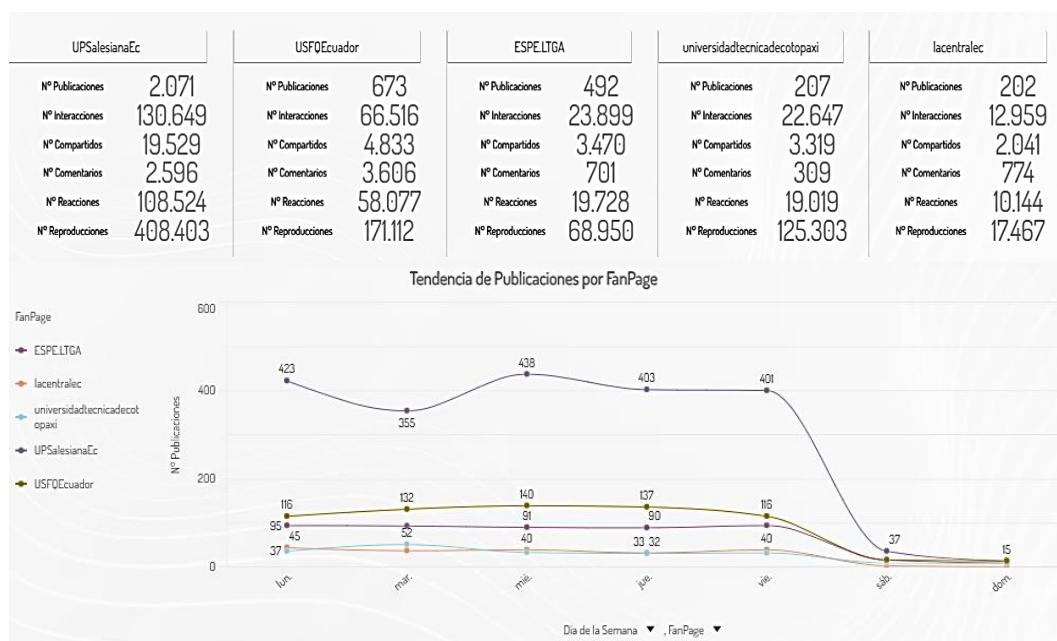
| UPSalesianaEc | |
|---|---|
| Nº Publicaciones | 2.071 |
| Nº Interacciones | 130.649 |
| Nº Compartidos | 19.529 |
| Nº Comentarios | 2.596 |
| Nº Reacciones | 108.524 |
| Nº Reproducciones | 408.403 |

| USFQEcuador | |
|---|---|
| Nº Publicaciones | 673 |
| Nº Interacciones | 66.516 |
| Nº Compartidos | 4.833 |
| Nº Comentarios | 3.606 |
| Nº Reacciones | 58.077 |
| Nº Reproducciones | 171.112 |

| ESPE.LTGA | |
|---|---|
| Nº Publicaciones | 492 |
| Nº Interacciones | 23.899 |
| Nº Compartidos | 3.470 |
| Nº Comentarios | 701 |
| Nº Reacciones | 19.728 |
| Nº Reproducciones | 68.950 |

| universidadtecnicadecotopaxi | |
|---|---|
| Nº Publicaciones | 207 |
| Nº Interacciones | 22.647 |
| Nº Compartidos | 3.319 |
| Nº Comentarios | 309 |
| Nº Reacciones | 19.019 |
| Nº Reproducciones | 125.303 |

| lacentralec | |
|---|---|
| Nº Publicaciones | 202 |
| Nº Interacciones | 12.959 |
| Nº Compartidos | 2.041 |
| Nº Comentarios | 774 |
| Nº Reacciones | 10.144 |
| Nº Reproducciones | 17.467 |

Tendencia de Publicaciones por FanPage

FanPage
ESPE.LTGA
lacentralec
universidadtecnicadecotopaxi
UPSalesianaEc
USFQEcuador

N° Publicaciones
600
400
200
0

423 355 438 403 401 37
116 132 140 137 116
95 91 90 15
45 52 40 33 32 40
37

lun. mar. mié. jue. vie. sáb. dom.

Día de la Semana ▼ , FanPage ▼